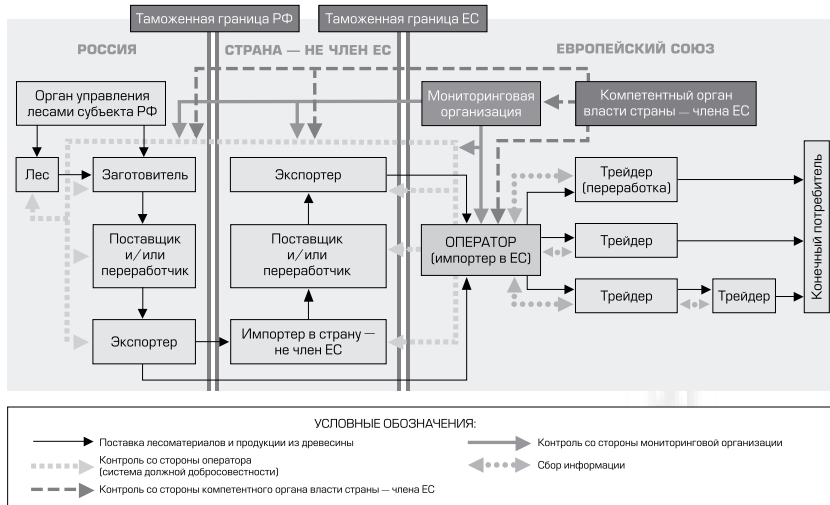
Таможенная граница РФ

Таможенная граница ЕС

РОССИЯ

СТРАНА — НЕ ЧЛЕН ЕС

ЕВРОПЕЙСКИЙ СОЮЗ

Орган управления лесами субъекта РФ

Мониторинговая организация

Компетентный орган власти страны — члена ЕС

Лес

Заготовитель

Экспортер

Трейдер (переработка)

Конечный потребитель

Поставщик и/или переработчик

Поставщик и/или переработчик

ОПЕРАТОР (импортер в ЕС)

Трейдер

Трейдер

Трейдер

Экспортер

Импортер в страну — не член ЕС

УСЛОВНЫЕ ОБОЗНАЧЕНИЯ:

Поставка лесоматериалов и продукции из древесины

Контроль со стороны мониторинговой организации

Контроль со стороны оператора (система должной добросовестности)

Сбор информации

Контроль со стороны компетентного органа власти страны — члена ЕС